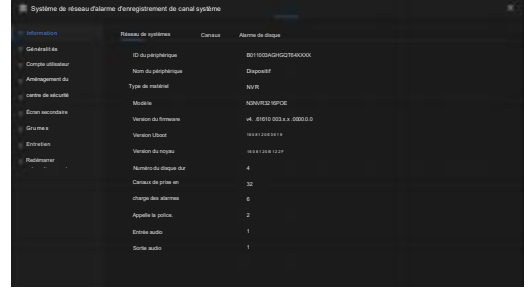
Système de réseau d'alarme d'enregistrement de canal système

Information
Généralités
Compte utilisateur
Aménagement du
centre de sécurité
Écran secondaire
Grumes
Entretien
Redémarrer

Réseau de systèmes
Canaux
Alarme de disque

| | |
|---|---|
| ID du périphérique | B011002AGHQQ764XXXX |
| Nom du périphérique | Dispositif |
| Type de matériel | NVR |
| Modèle | N3NVR3216POE |
| Version du firmware | v4. .61610 003.x.x. 0000.0.0 |
| Version Uboot | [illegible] |
| Version du noyau | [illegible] |
| Numéro du disque dur | 4 |
| Canaux de prise en | 32 |
| charge des alarmes | 6 |
| Appelle la police. | 2 |
| Entrée audio | 1 |
| Sortie audio | 1 |